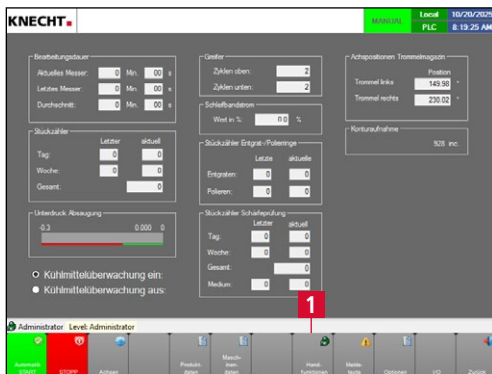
KNECHT.

MANUAL | Local | 10/20/2025
PLC | 8:19:25 AM

Bearbeitungsdauer
Aktuelles Messer: 0 Min. 00 s
Letztes Messer: 0 Min. 00 s
Durchschnitt: 0 Min. 00 s

Stückzähler
Letzter aktuell
Tag: 0 0
Woche: 0 0
Gesamt: 0

Unterdruck Absaugung
-0.3 0.000 0

Greifer
Zyklen oben: 2
Zyklen unten: 2

Schleifbandstrom
Wert in %: 0.0 %

Stückzähler Entgrat-/Polierringe
Letzte aktuelle
Entgraten: 0 0
Polieren: 0 0

Stückzähler Schärfprüfung
Letzter aktuell
Tag: 0 0
Woche: 0 0
Gesamt: 0
Medium: 0 0

Achspositionen Trommelmagazin
Position
Trommel links 149.98 °
Trommel rechts 230.02 °

Konturaufnahme
928 inc.

Kühlmittelüberwachung ein:
Kühlmittelüberwachung aus:

1

Administrator Level: Administrator

Automatik START | STOPP | Achsen | Produktdaten | Maschinendaten | Handfunktionen | Meldetexte | Optionen | I/O | Zyklus